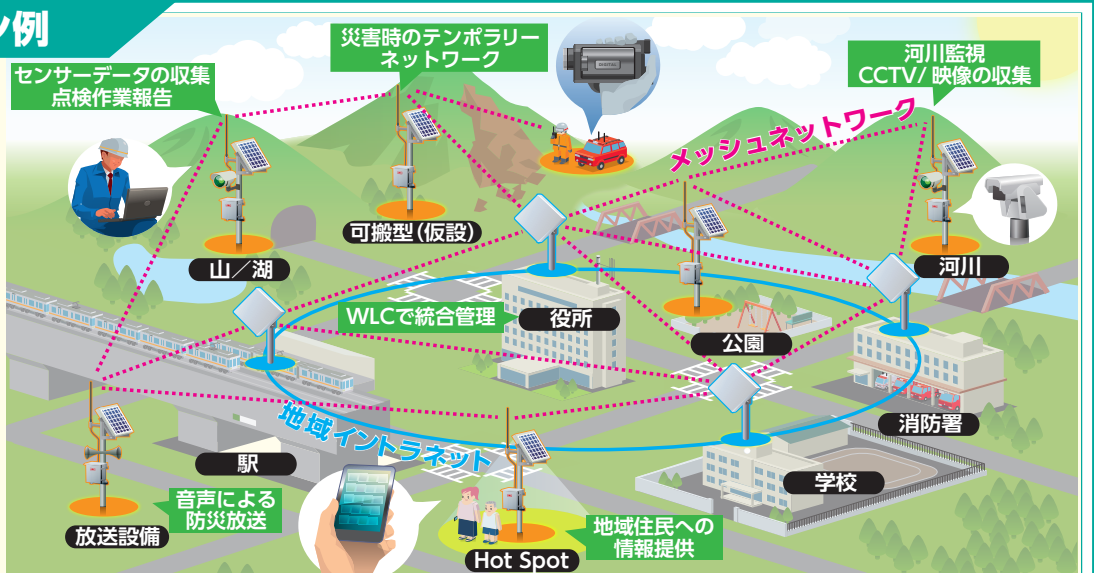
ン例

災害時のテンポラリーネットワーク

センサーデータの収集
点検作業報告

河川監視
CCTV/映像の収集

メッシュネットワーク

可搬型(仮設)

山/湖

河川

WLCで統合管理

役所

公園

消防署

地域イントラネット

駅

学校

音声による
防災放送

放送設備

Hot Spot

地域住民への
情報提供